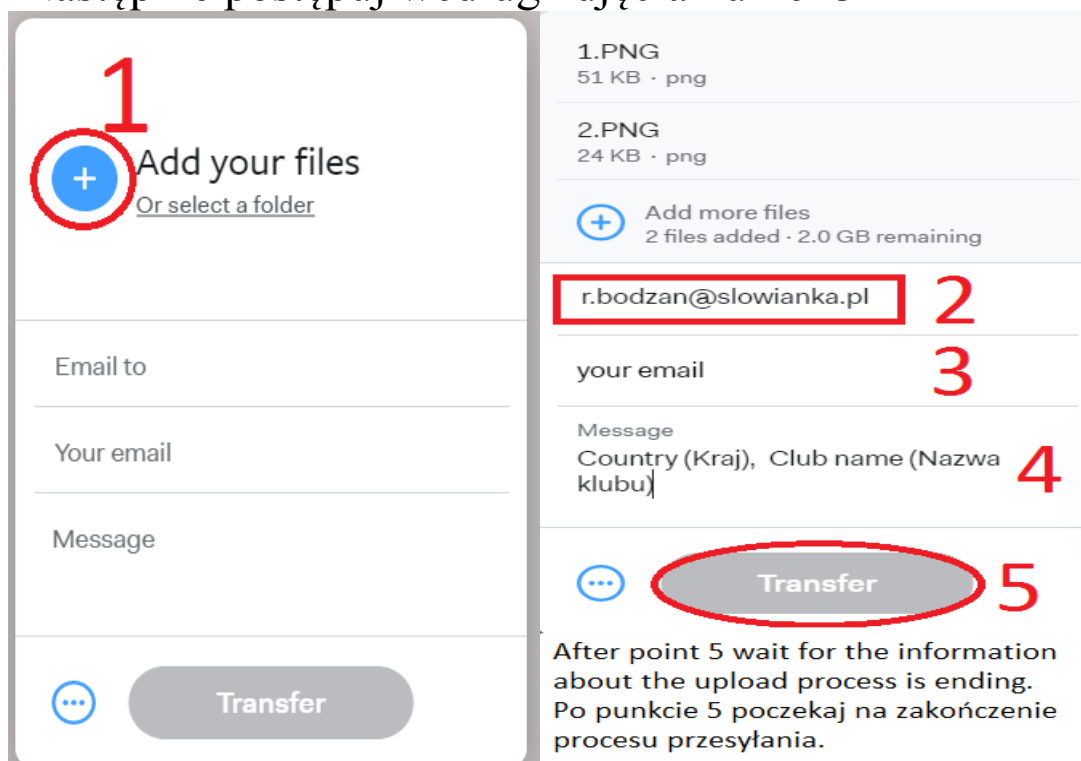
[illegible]

1

Add your files
Or select a folder

Email to

Your email

Message

Transfer

1.PNG
51 KB · png

2.PNG
24 KB · png

Add more files
2 files added · 2.0 GB remaining

r.bodzan@slowianka.pl 2

your email 3

Message
Country (Kraj), Club name (Nazwa klubu) 4

Transfer 5

After point 5 wait for the information about the upload process is ending.
Po punkcie 5 poczekaj na zakończenie procesu przesyłania.